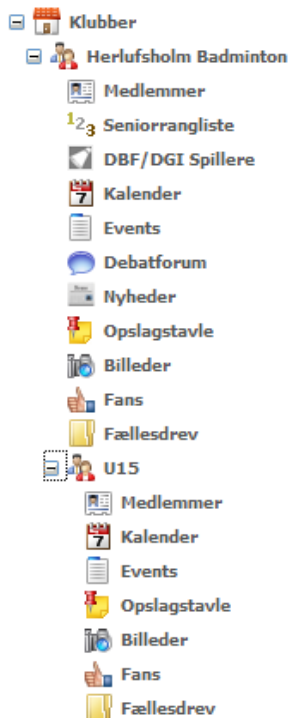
Klubber
Herlufsholm Badminton
Medlemmer
Seniorrangliste
DBF/DGI Spillere
Kalender
Events
Debatforum
Nyheder
Opslagstavle
Billeder
Fans
Fællesdrev
U15
Medlemmer
Kalender
Events
Opslagstavle
Billeder
Fans
Fællesdrev